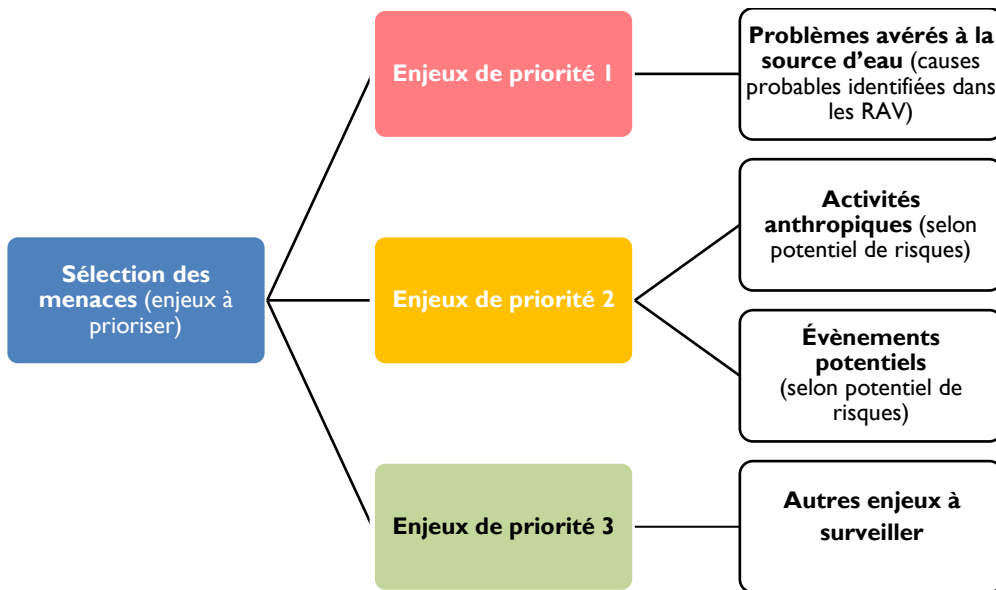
Sélection des menaces (enjeux à prioriser)

Enjeux de priorité 1

Problèmes avérés à la source d'eau (causes probables identifiées dans les RAV)

Enjeux de priorité 2

Activités anthropiques (selon potentiel de risques)

Évènements potentiels (selon potentiel de risques)

Enjeux de priorité 3

Autres enjeux à surveiller